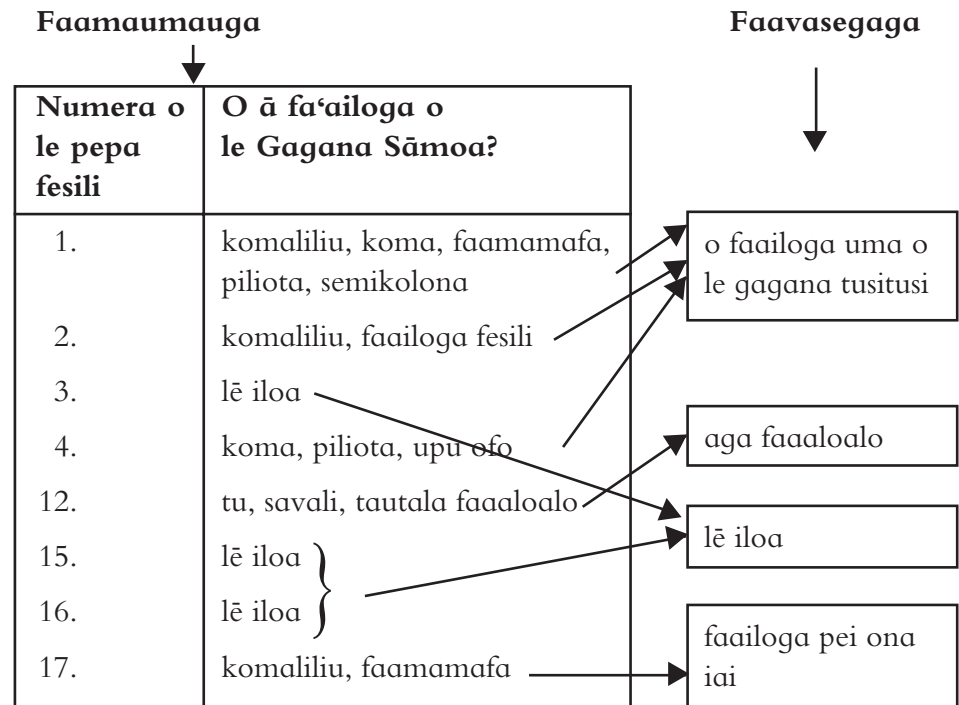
Faamaumauga

Faavasegaga

| Numera o le pepa fesili | O ā fa'ailoga o le Gagana Sāmoa? |
|---|---|
| 1. | komaliliu, koma, faamamafa, piliota, semikolona |
| 2. | komaliliu, faailoga fesili |
| 3. | lē iloa |
| 4. | koma, piliota, upu ofo |
| 12. | tu, savali, tautala faaaloalo |
| 15. | lē iloa |
| 16. | lē iloa |
| 17. | komaliliu, faamamafa |

o faailoga uma o le gagana tusitusi

aga faaaloalo

lē iloa

faailoga pei ona iai